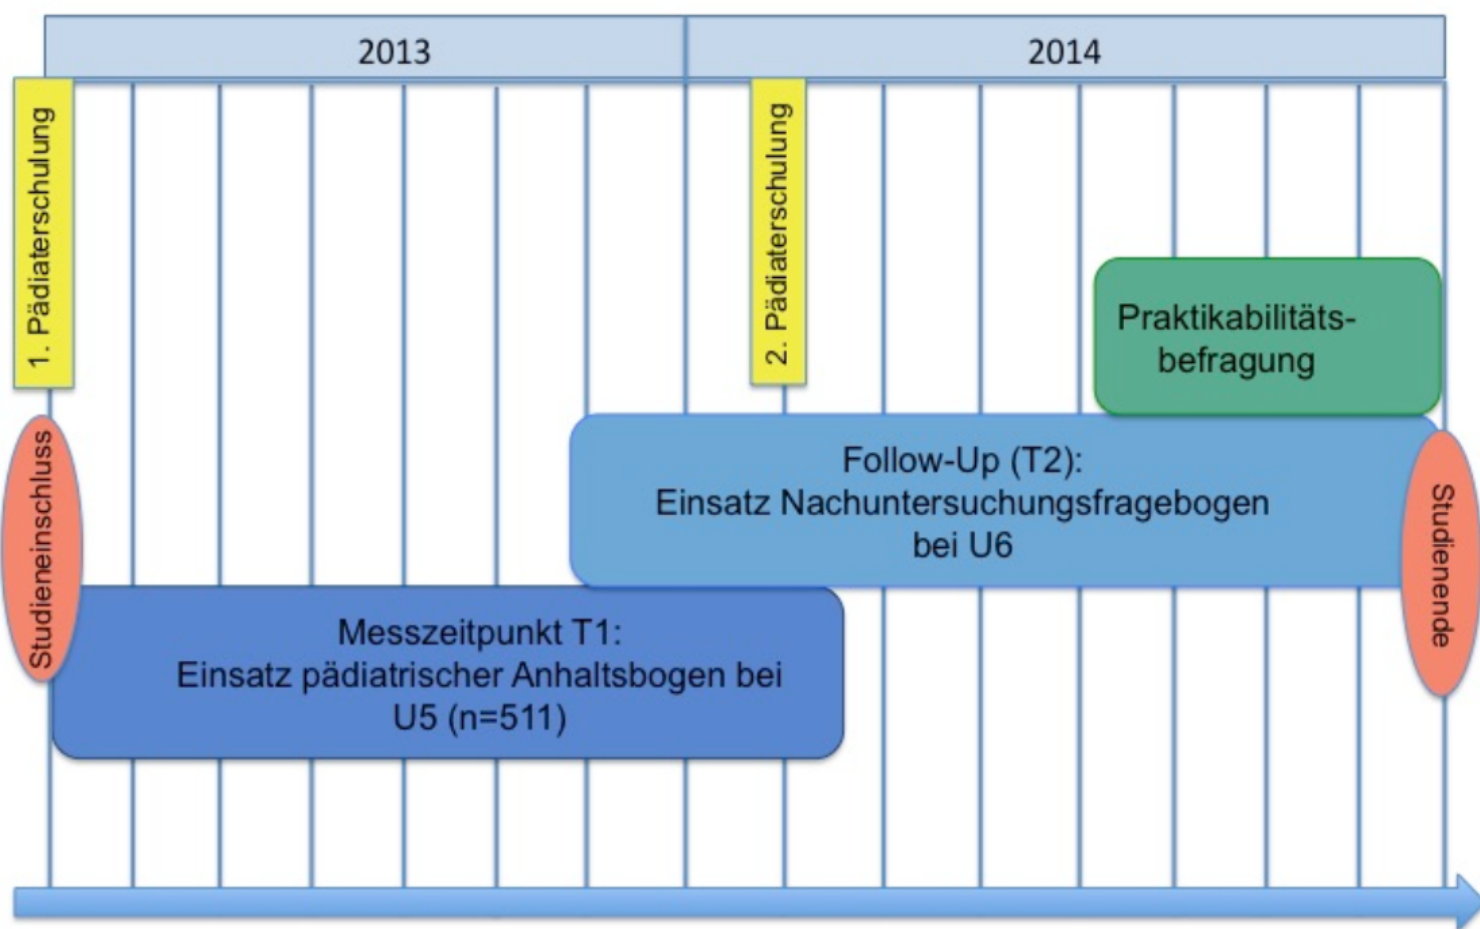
2013

2014

1. Pädiaterschulung

2. Pädiaterschulung

Praktikabilitätsbefragung

Studieneinschluss

Follow-Up (T2): Einsatz Nachuntersuchungsfragebogen bei U6

Studienende

Messzeitpunkt T1: Einsatz pädiatrischer Anhaltsbogen bei U5 (n=511)